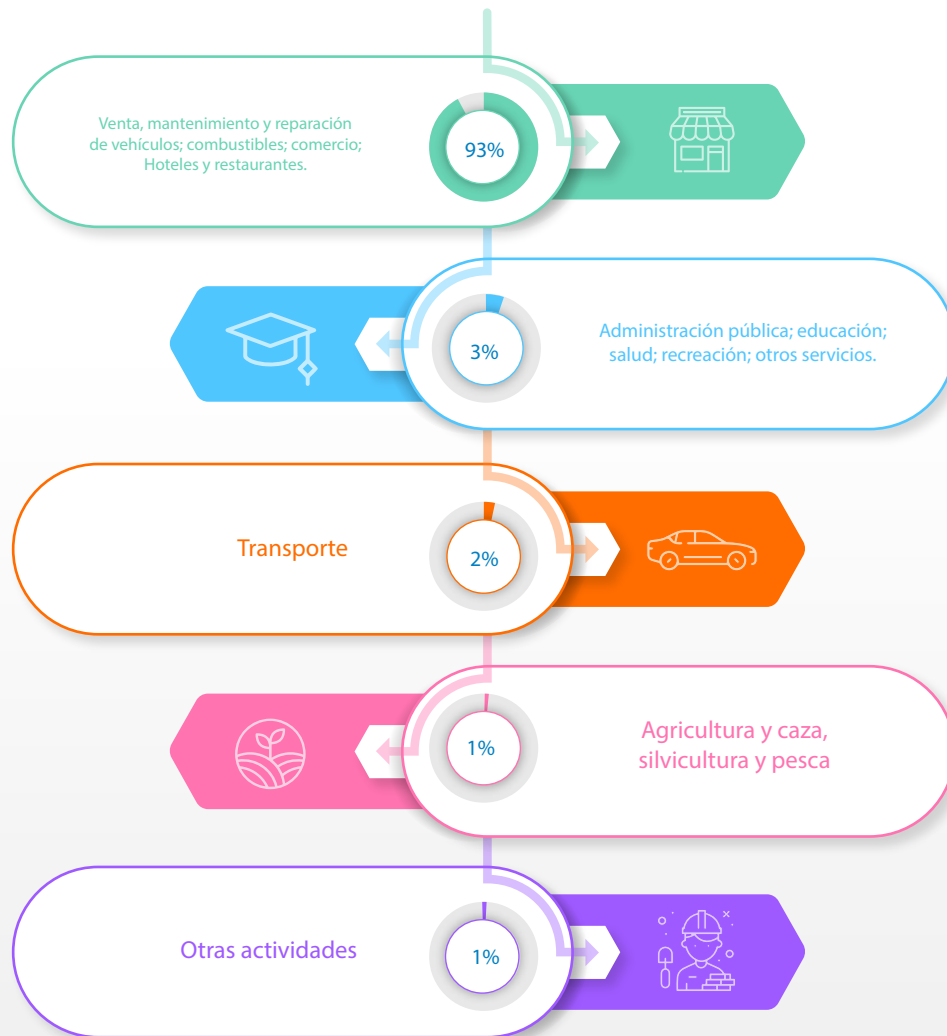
Venta, mantenimiento y reparación de vehículos; combustibles; comercio; Hoteles y restaurantes.

93%

3%

Administración pública; educación; salud; recreación; otros servicios.

Transporte

2%

1%

Agricultura y caza, silvicultura y pesca

Otras actividades

1%